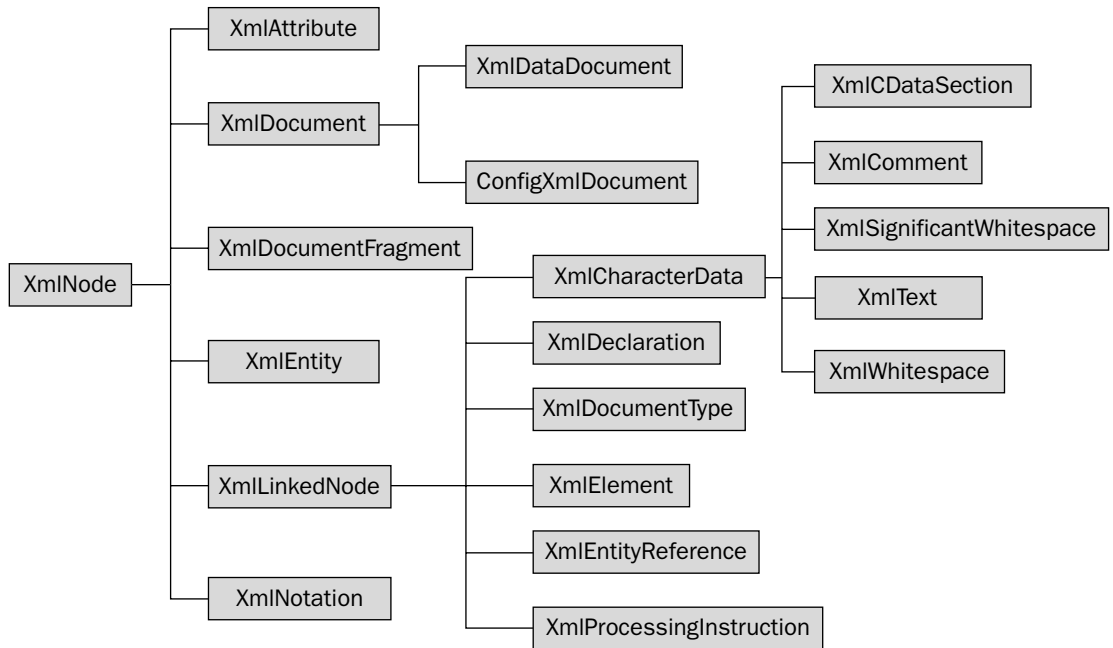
XmlNode

XmlAttribute

XmlDocument

XmlDataDocument

ConfigXmlDocument

XmlDocumentFragment

XmlEntity

XmlLinkedNode

XmlNotation

XmlCharacterData

XmlDeclaration

XmlDocumentType

XmlElement

XmlEntityReference

XmlProcessingInstruction

XmlCDataSection

XmlComment

XmlSignificantWhitespace

XmlText

XmlWhitespace